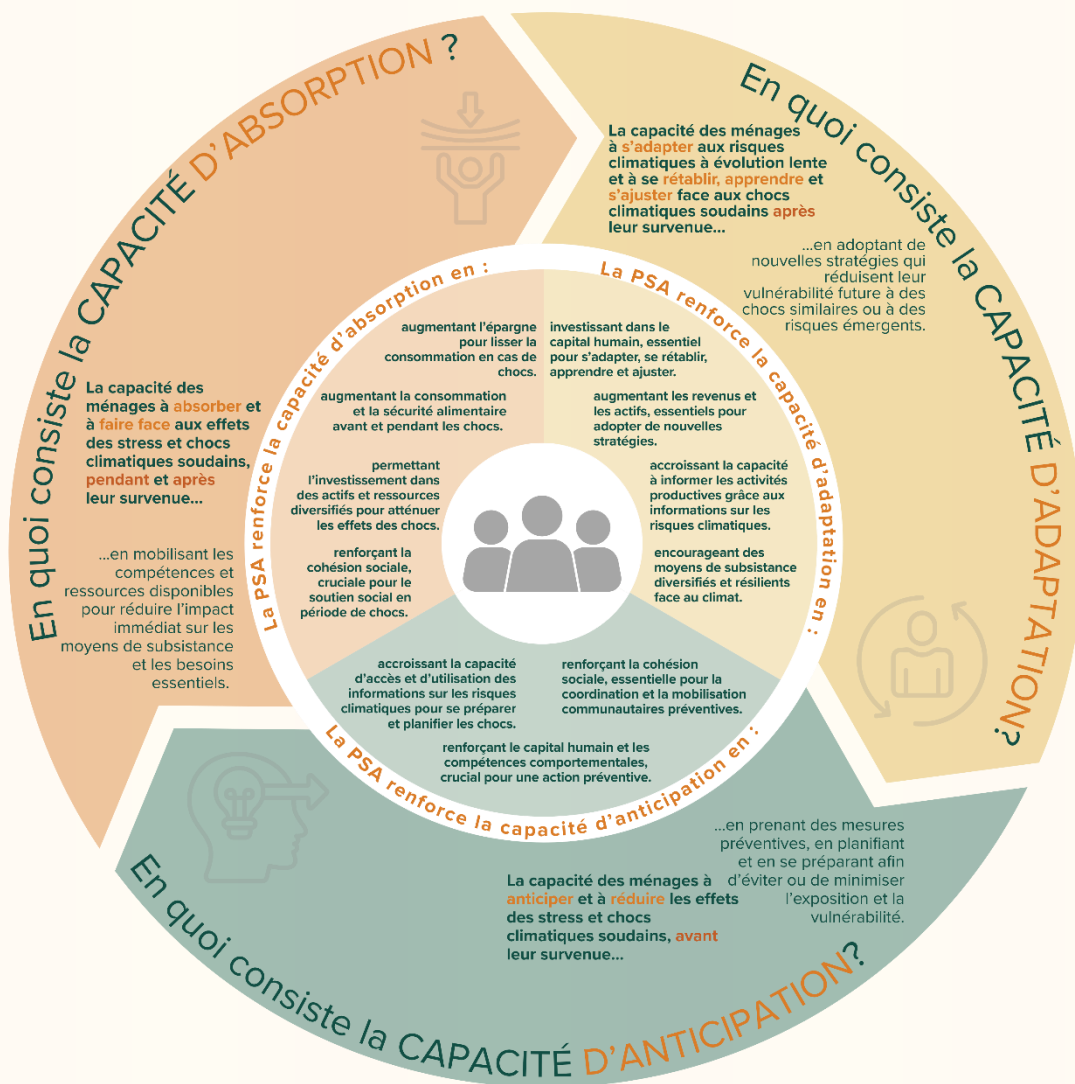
En quoi consiste la CAPACITÉ D'ABSORPTION ?

La capacité des ménages à absorber et à faire face aux effets des stress et chocs climatiques soudains, pendant et après leur survenue...

...en mobilisant les compétences et ressources disponibles pour réduire l'impact immédiat sur les moyens de subsistance et les besoins essentiels.

En quoi consiste la CAPACITÉ D'ADAPTATION?

La capacité des ménages à s'adapter aux risques climatiques à évolution lente et à se rétablir, apprendre et s'ajuster face aux chocs climatiques soudains après leur survenue...

...en adoptant de nouvelles stratégies qui réduisent leur vulnérabilité future à des chocs similaires ou à des risques émergents.

La PSA renforce la capacité d'absorption en :

augmentant l'épargne pour lisser la consommation en cas de chocs.

augmentant la consommation et la sécurité alimentaire avant et pendant les chocs.

permettant l'investissement dans des actifs et ressources diversifiés pour atténuer les effets des chocs.

renforçant la cohésion sociale, cruciale pour le soutien social en période de chocs.

La PSA renforce la capacité d'adaptation en :

investissant dans le capital humain, essentiel pour s'adapter, se rétablir, apprendre et ajuster.

augmentant les revenus et les actifs, essentiels pour adopter de nouvelles stratégies.

accroissant la capacité à informer les activités productives grâce aux informations sur les risques climatiques.

encourageant des moyens de subsistance diversifiés et résilients face au climat.

La PSA renforce la capacité d'anticipation en :

accroissant la capacité d'accès et d'utilisation des informations sur les risques climatiques pour se préparer et planifier les chocs.

renforçant la cohésion sociale, essentielle pour la coordination et la mobilisation communautaires préventives.

renforçant le capital humain et les compétences comportementales, crucial pour une action préventive.

...en prenant des mesures préventives, en planifiant et en se préparant afin d'éviter ou de minimiser l'exposition et la vulnérabilité.

La capacité des ménages à anticiper et à réduire les effets des stress et chocs climatiques soudains, avant leur survenue...

En quoi consiste la CAPACITÉ D'ANTICIPATION?